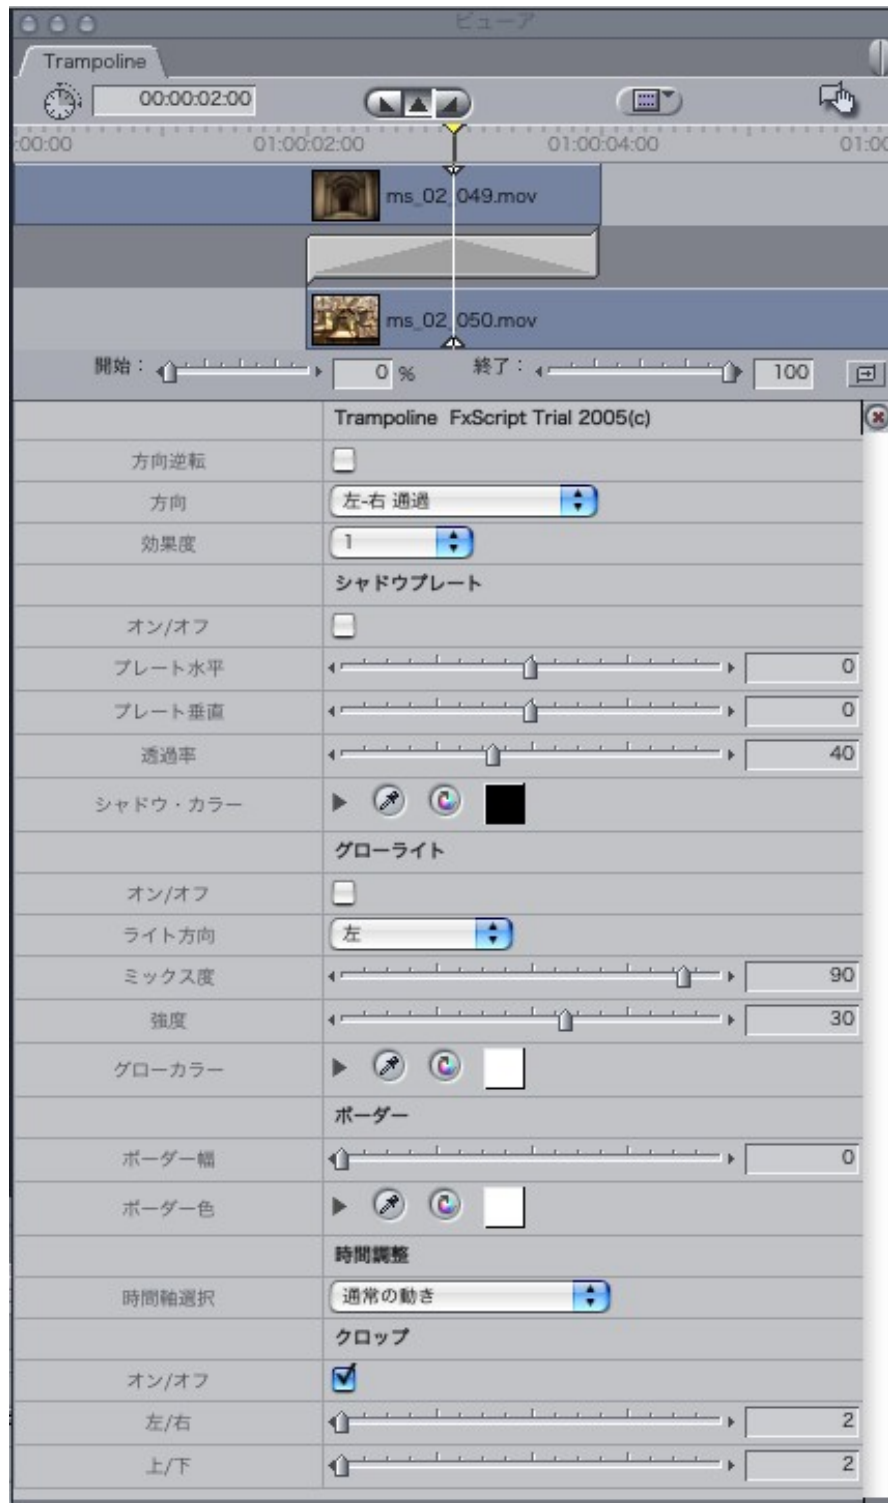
ビューア

Trampoline

00:00:02:00

:00:00
01:00:02:00
01:00:04:00
01:00

ms_02_049.mov

ms_02_050.mov

開始： 0 %
終了： 100

Trampoline FxScript Trial 2005(c)

| | |
|---|---|
| 方向逆転 | |
| 方向 | 左-右 通過 |
| 効果度 | 1 |
| | シャドウプレート |
| オン/オフ | |
| プレート水平 | 0 |
| プレート垂直 | 0 |
| 透過率 | 40 |
| シャドウ・カラー | |
| | グローライト |
| オン/オフ | |
| ライト方向 | 左 |
| ミックス度 | 90 |
| 強度 | 30 |
| グローカラー | |
| | ボーダー |
| ボーダー幅 | 0 |
| ボーダー色 | |
| | 時間調整 |
| 時間軸選択 | 通常の動き |
| | クロップ |
| オン/オフ | |
| 左/右 | 2 |
| 上/下 | 2 |